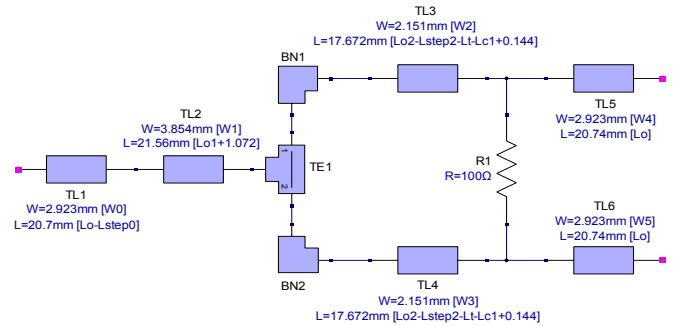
TL3
W=2.151mm [W2]
L=17.672mm [Lo2-Lstep2-Lt-Lc1+0.144]

BN1

TL2
W=3.854mm [W1]
L=21.56mm [Lo1+1.072]

TL5
W=2.923mm [W4]
L=20.74mm [Lo]

1
2
TE1

R1
R=100Ω

TL1
W=2.923mm [W0]
L=20.7mm [Lo-Lstep0]

TL6
W=2.923mm [W5]
L=20.74mm [Lo]

BN2

TL4
W=2.151mm [W3]
L=17.672mm [Lo2-Lstep2-Lt-Lc1+0.144]